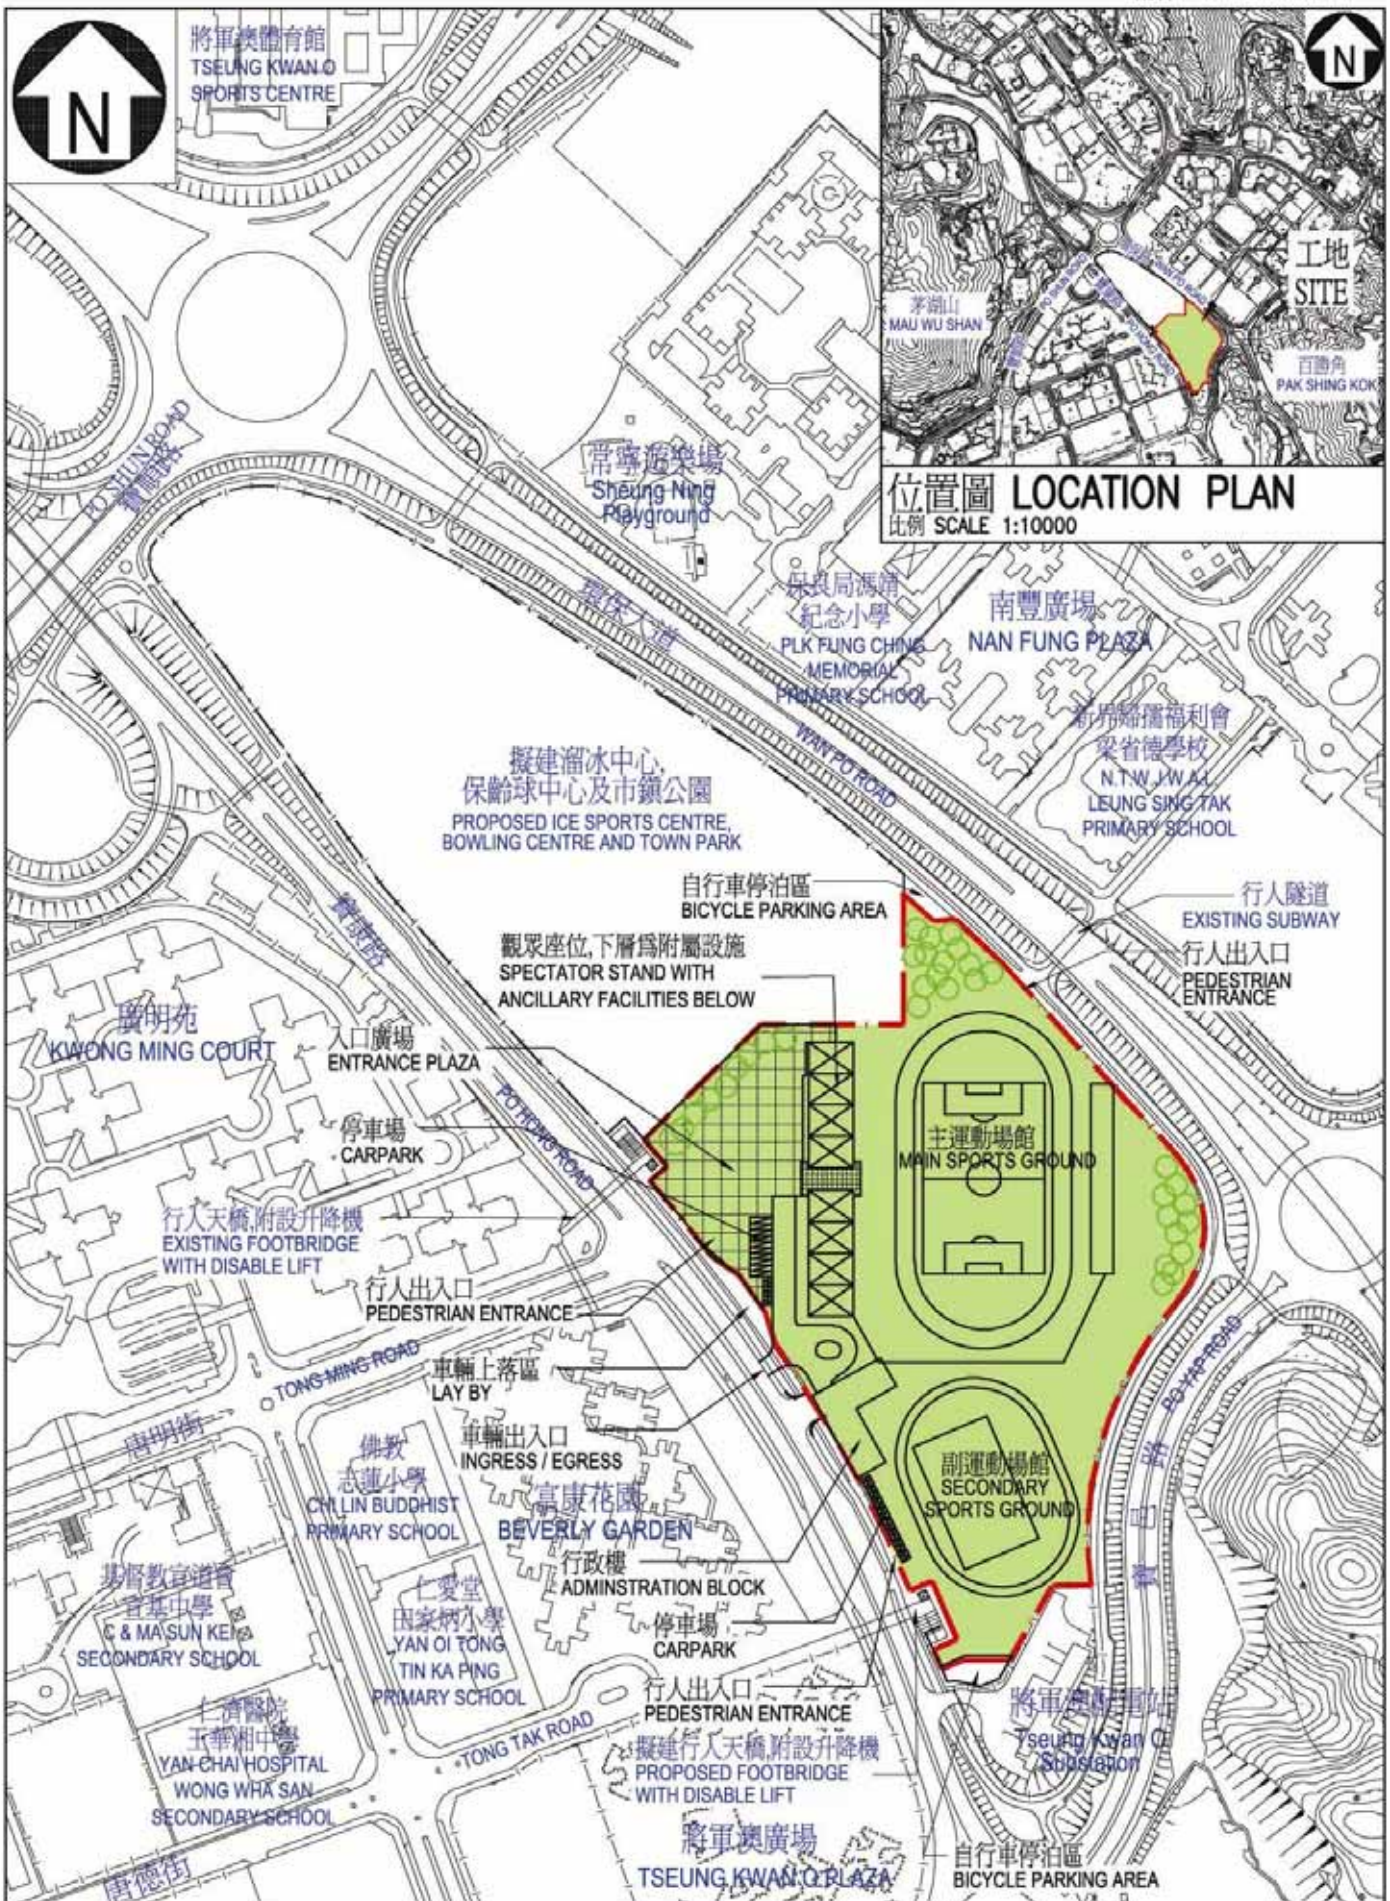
N

將軍澳體育館
TSEUNG KWAN O SPORTS CENTRE

N

工地
SITE

茅湖山
MAU WU SHAN

百勝角
PAK SHING KOK

位置圖 LOCATION PLAN
比例 SCALE 1:10000

PO SHUN ROAD
寶順路

常寧遊樂場
Sheung Ning Playground

環保大道
WAN PO ROAD

保良局馮晴紀念小學
PLK FUNG CHING MEMORIAL PRIMARY SCHOOL

南豐廣場
NAN FUNG PLAZA

新界婦孺福利會梁省德學校
N.T.W.J.W.A. LEUNG SING TAK PRIMARY SCHOOL

擬建溜冰中心,保齡球中心及市鎮公園
PROPOSED ICE SPORTS CENTRE, BOWLING CENTRE AND TOWN PARK

自行車停泊區
BICYCLE PARKING AREA

觀眾座位,下層爲附屬設施
SPECTATOR STAND WITH ANCILLARY FACILITIES BELOW

行人隧道
EXISTING SUBWAY

行人出入口
PEDESTRIAN ENTRANCE

寶康路

廣明苑
KWONG MING COURT

入口廣場
ENTRANCE PLAZA

PO HONG ROAD

停車場
CARPARK

主運動場館
MAIN SPORTS GROUND

行人天橋,附設升降機
EXISTING FOOTBRIDGE WITH DISABLE LIFT

行人出入口
PEDESTRIAN ENTRANCE

TONG MING ROAD

車輛上落區
LAY BY

PO YAP ROAD

唐明街

車輛出入口
INGRESS / EGRESS

佛教志蓮小學
CHI LIN BUDDHIST PRIMARY SCHOOL

富康花園
BEVERLY GARDEN

副運動場館
SECONDARY SPORTS GROUND

寶邑路

行政樓
ADMINSTRATION BLOCK

基督教宣道會宣基中學
C & MA SUN KEI SECONDARY SCHOOL

仁愛堂田家炳小學
YAN OI TONG TIN KA PING PRIMARY SCHOOL

停車場
CARPARK

仁濟醫院王華湘中學
YAN CHAI HOSPITAL WONG WHA SAN SECONDARY SCHOOL

行人出入口
PEDESTRIAN ENTRANCE

將軍澳副變電站
Tseung Kwan O Substation

TONG TAK ROAD

擬建行人天橋,附設升降機
PROPOSED FOOTBRIDGE WITH DISABLE LIFT

將軍澳廣場
TSEUNG KWAN O PLAZA

自行車停泊區
BICYCLE PARKING AREA

唐德街